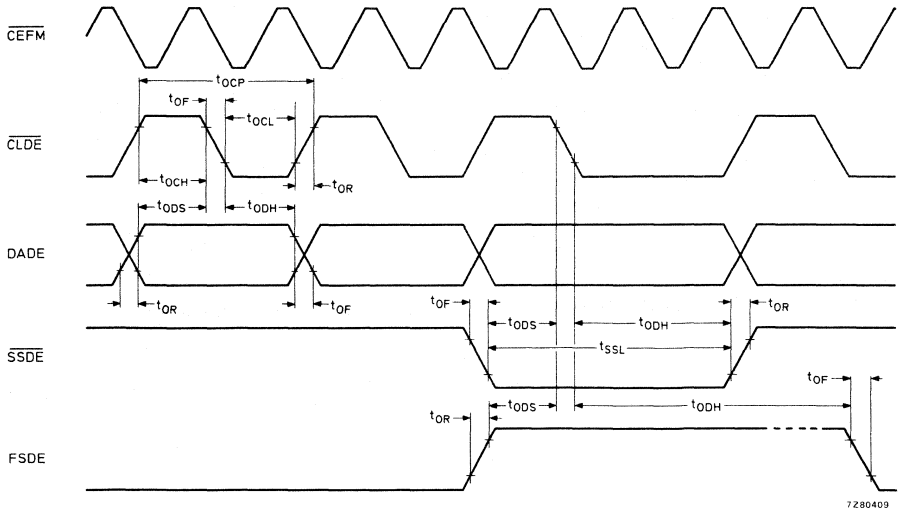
$\overline{CEFM}$

$t_{OCP}$

$t_{OF}$

$t_{OCL}$

$\overline{CLDE}$

$t_{OCH}$

$t_{OR}$

$t_{ODS}$

$t_{ODH}$

DADE

$t_{OR}$

$t_{OF}$

$t_{OF}$

$t_{ODS}$

$t_{ODH}$

$t_{OR}$

$\overline{SSDE}$

$t_{SSL}$

$t_{OF}$

$t_{OR}$

$t_{ODS}$

$t_{ODH}$

FSDE

7Z80409